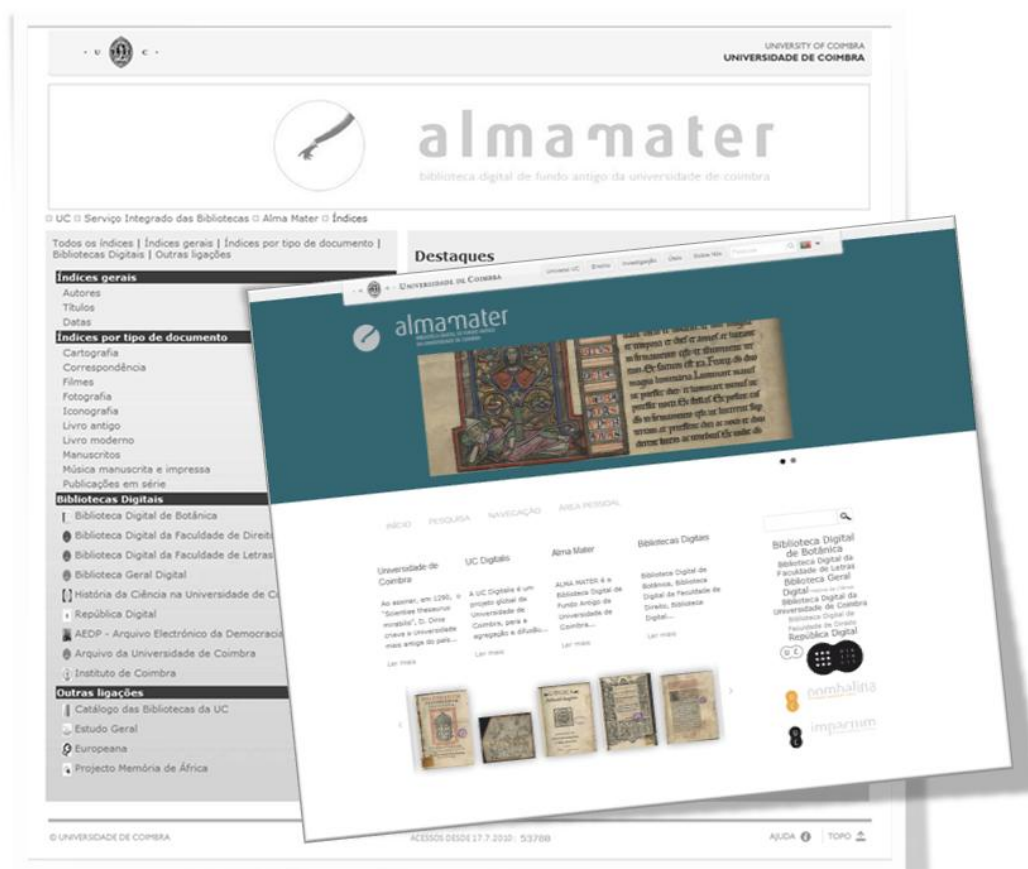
· U · C ·

UNIVERSITY OF COIMBRA
UNIVERSIDADE DE COIMBRA

almamater
biblioteca digital de fundo antigo da universidade de coimbra

UC Serviço Integrado das Bibliotecas Alma Mater Índices

Todos os índices | Índices gerais | Índices por tipo de documento | Bibliotecas Digitais | Outras ligações

Índices gerais
Autores
Títulos
Datas

Índices por tipo de documento
Cartografia
Correspondência
Filmes
Fotografia
Iconografia
Livro antigo
Livro moderno
Manuscritos
Música manuscrita e impressa
Publicações em série

Bibliotecas Digitais
Biblioteca Digital de Botânica
Biblioteca Digital da Faculdade de Direit
Biblioteca Digital da Faculdade de Letras
Biblioteca Geral Digital
História da Ciência na Universidade de C
República Digital
AEDP - Arquivo Electrónico da Democracia
Arquivo da Universidade de Coimbra
Instituto de Coimbra

Outras ligações
Catálogo das Bibliotecas da UC
Estudo Geral
Europeana
Projecto Memória de África

Destaques

UNIVERSIDADE DE COIMBRA
Universo UC Ensino Investigação Sobre Nós Pesquisa

almamater

INÍCIO PESQUISA NAVEGAÇÃO ÁREA PESSOAL

Universidade de Coimbra
Ao assinar, em 1290, o "Scientiae thesaurus mirabilis", D. Dinis criava a Universidade mais antiga do país...
Ler mais

UC Digitalis
A UC Digitalis é um projeto global da Universidade de Coimbra, para a agregação e difusão...
Ler mais

Alma Mater
ALMA MATER é a Biblioteca Digital de Fundo Antigo da Universidade de Coimbra...
Ler mais

Bibliotecas Digitais
Biblioteca Digital de Botânica, Biblioteca Digital da Faculdade de Direito, Biblioteca Digital...
Ler mais

Biblioteca Digital de Botânica
Biblioteca Digital da Faculdade de Letras
Biblioteca Geral Digital
História da Ciência
Biblioteca Digital da Universidade de Coimbra
Biblioteca Digital da Faculdade de Direito
República Digital

pombalina
impactum

© UNIVERSIDADE DE COIMBRA
ACESSOS DESDE 17.7.2010: 53788
AJUDA TOPO